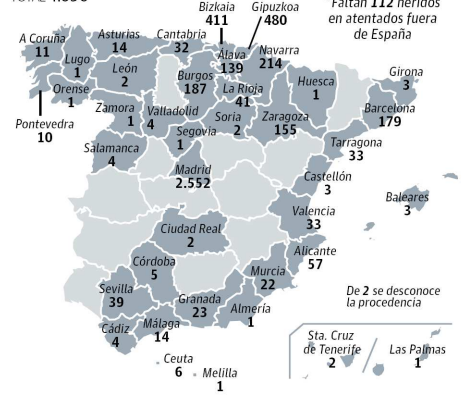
TOTAL 4.038

Bizkaia 411
Gipuzkoa 480
Faltan 112 heridos en atentados fuera de España
A Coruña 11
Asturias 14
Cantabria 32
Álava 139
Navarra 214
Lugo 1
León 2
Burgos 187
La Rioja 41
Huesca 1
Girona 3
Orense 1
Zamora 1
Valladolid 4
Soria 2
Zaragoza 155
Barcelona 179
Pontevedra 10
Segovia 1
Salamanca 4
Tarragona 33
Madrid 2.552
Castellón 3
Baleares 3
Valencia 33
Ciudad Real 2
Alicante 57
Córdoba 5
Murcia 22
Sevilla 39
Granada 23
Almería 1
De 2 se desconoce la procedencia
Cádiz 4
Málaga 14
Sta. Cruz de Tenerife 2
Las Palmas 1
Ceuta 6
Melilla 1